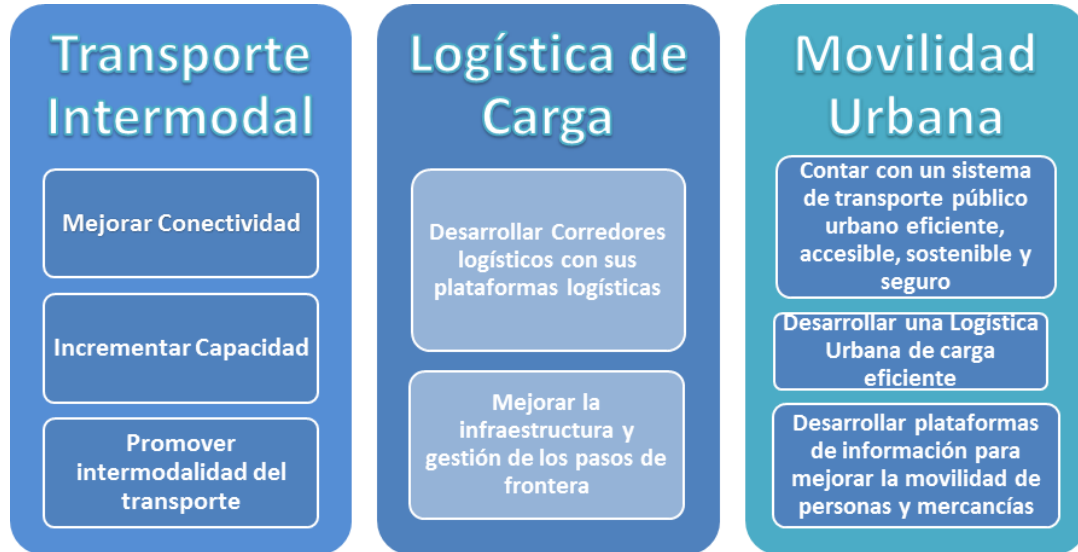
Transporte Intermodal

Mejorar Conectividad

Incrementar Capacidad

Promover intermodalidad del transporte

Logística de Carga

Desarrollar Corredores logísticos con sus plataformas logísticas

Mejorar la infraestructura y gestión de los pasos de frontera

Movilidad Urbana

Contar con un sistema de transporte público urbano eficiente, accesible, sostenible y seguro

Desarrollar una Logística Urbana de carga eficiente

Desarrollar plataformas de información para mejorar la movilidad de personas y mercancías